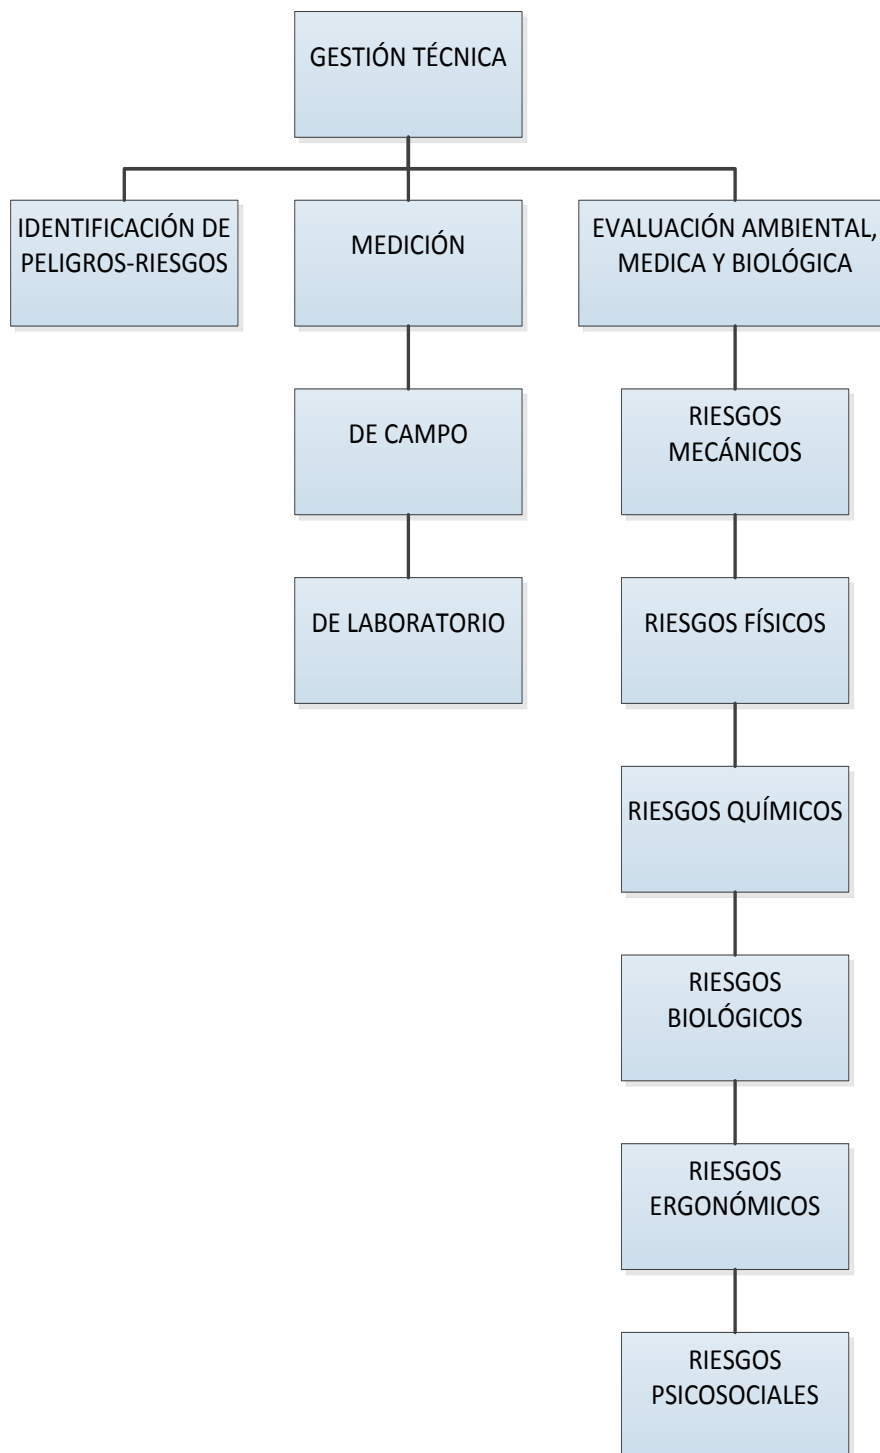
GESTIÓN TÉCNICA

IDENTIFICACIÓN DE PELIGROS-RIESGOS

MEDICIÓN

DE CAMPO

DE LABORATORIO

EVALUACIÓN AMBIENTAL, MEDICA Y BIOLÓGICA

RIESGOS MECÁNICOS

RIESGOS FÍSICOS

RIESGOS QUÍMICOS

RIESGOS BIOLÓGICOS

RIESGOS ERGONÓMICOS

RIESGOS PSICOSOCIALES